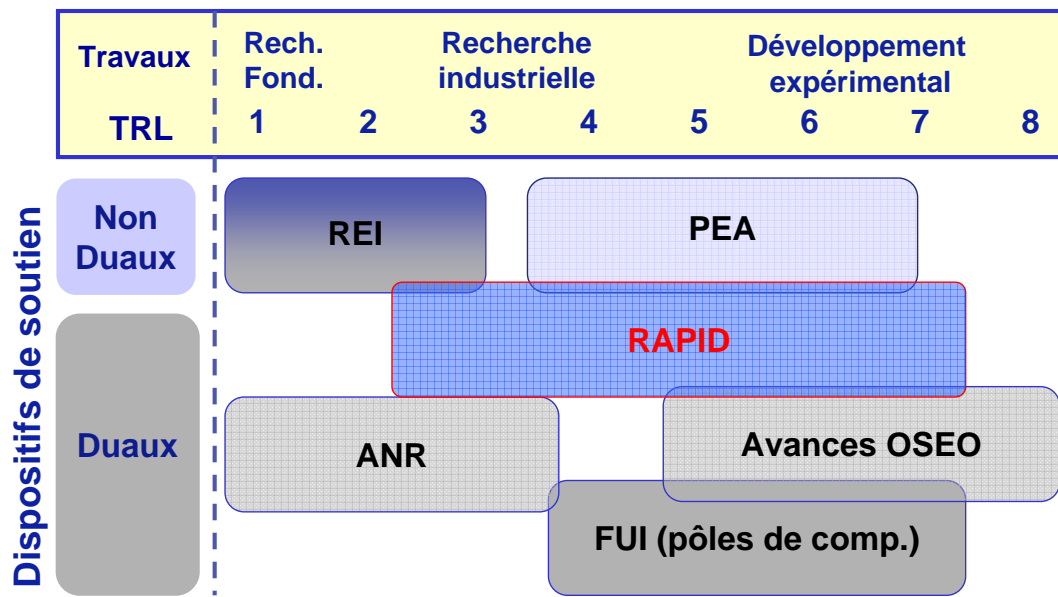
| Travaux | Rech. Fond. | | Recherche industrielle | | Développement expérimental | | | |
|---|---|---|---|---|---|---|---|---|
| TRL | 1 | 2 | 3 | 4 | 5 | 6 | 7 | 8 |

Dispositifs de soutien

Non Duaux

Duaux

REI

PEA

RAPID

ANR

Avances OSEO

FUI (pôles de comp.)